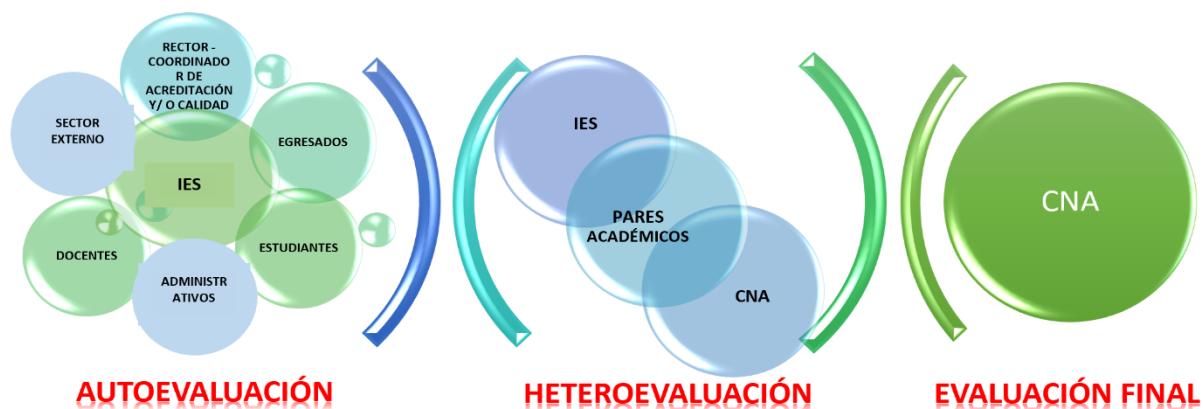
RECTOR - COORDINADOR DE ACREDITACIÓN Y/ O CALIDAD

SECTOR EXTERNO

EGRESADOS

IES

DOCENTES

ESTUDIANTES

ADMINISTRATIVOS

AUTOEVALUACIÓN

IES

PARES ACADÉMICOS

CNA

HETEROEVALUACIÓN

CNA

EVALUACIÓN FINAL